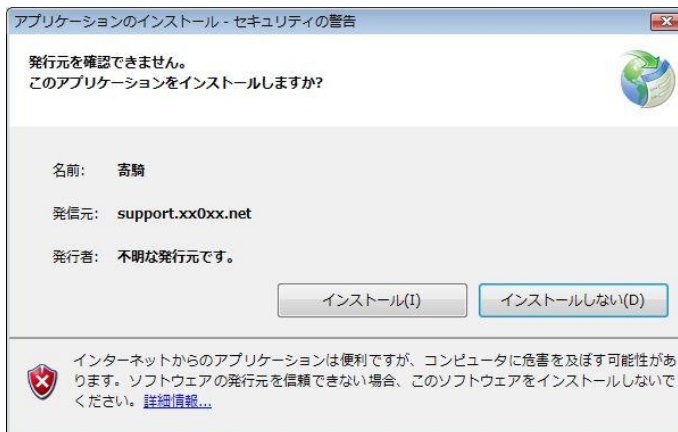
アプリケーションのインストール - セキュリティの警告

発行元を確認できません。
このアプリケーションをインストールしますか?

名前: 寄騎

発信元: support.xx0xx.net

発行者: 不明な発行元です。

インストール(I)

インストールしない(D)

インターネットからのアプリケーションは便利ですが、コンピュータに危害を及ぼす可能性があります。ソフトウエアの発行元を信頼できない場合、このソフトウエアをインストールしないでください。詳細情報...